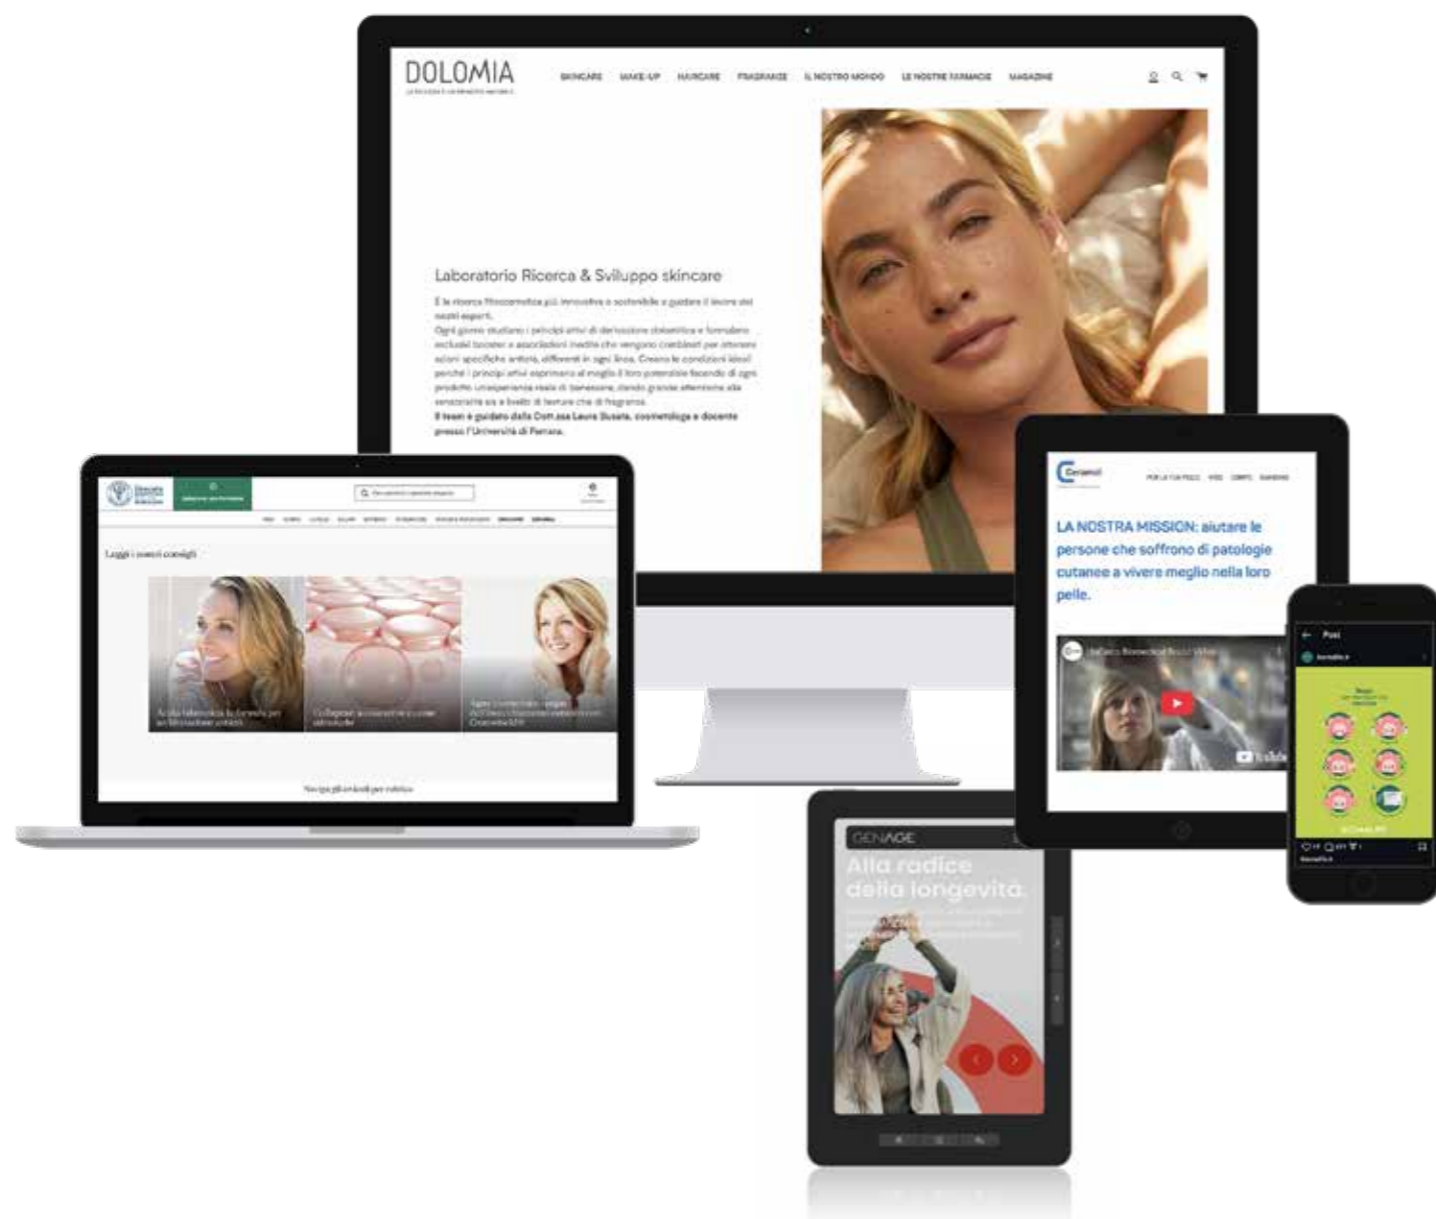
DOLOMIA

SKINCARE MAKE-UP HAIRCARE FRAGRANZE IL NOSTRO MONDO LE NOSTRE FARMACIE MAGAZINE

Laboratorio Ricerca & Sviluppo skincare

È la ricerca fitocosmetica più innovativa e sostenibile a guidare il lavoro dei nostri esperti. Ogni giorno studiano i principi attivi di derivazione dolomitica e formulano esclusivi booster e associazioni inedite che vengono combinati per ottenere azioni specifiche mirate, differenti in ogni linea. Creano le condizioni ideali perché i principi attivi esprimano al meglio il loro potenziale facendo di ogni prodotto un'esperienza reale di benessere, dando grande attenzione alla sensorialità sia a livello di texture che di fragranza.
Il team è guidato dalla Dott.ssa Laura Busata, cosmetologa e docente presso l'Università di Ferrara.

Leggi i nostri consigli

Navigà gli articoli per rubrica

Ceramol

LA NOSTRA MISSION: aiutare le persone che soffrono di patologie cutanee a vivere meglio nella loro pelle.

Post

GENAGE

Alla radice della longevità.